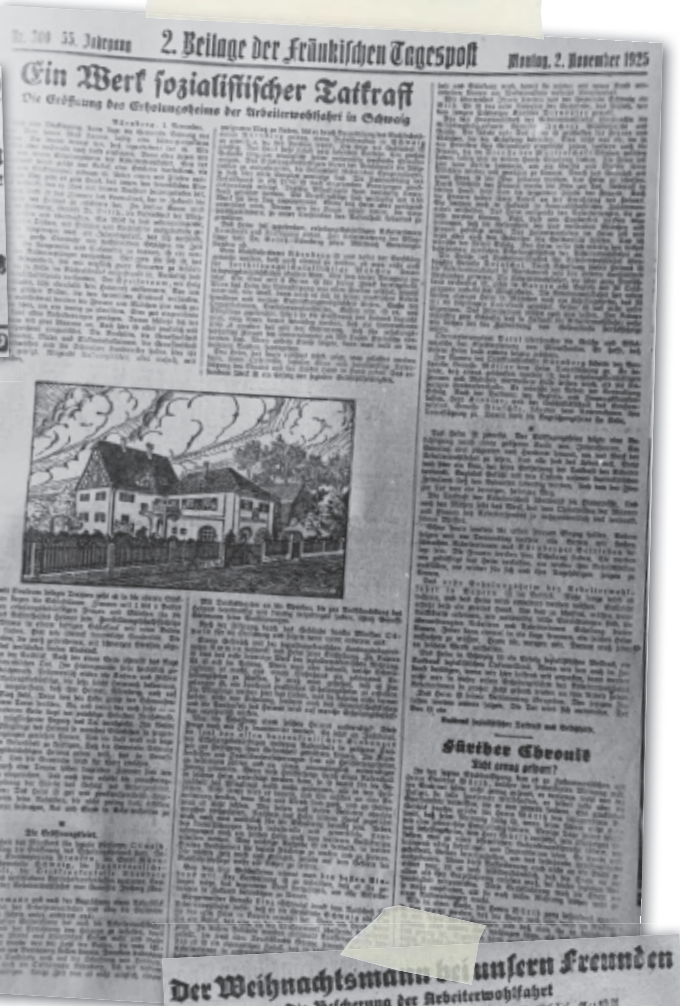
Nr. 260 · 55. Jahrgang 2. Beilage der Fränkischen Tagespost Montag, 2. November 1925

Ein Werk sozialistischer Tatkraft

Die Eröffnung des Erholungsheims der Arbeiterwohlfahrt in Schwaig

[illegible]

Fürther Chronik

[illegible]

Der Weihnachtsmann bei unsern Freunden

Die Bescherung der Arbeiterwohlfahrt

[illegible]